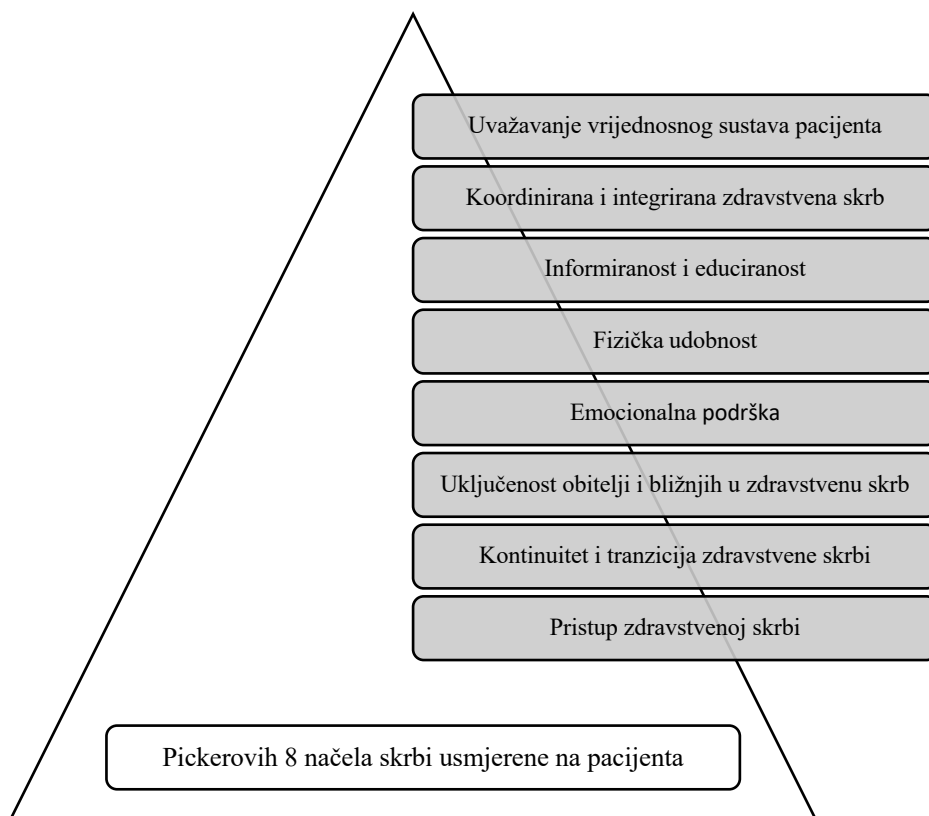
Uvažavanje vrijednosnog sustava pacijenta

Koordinirana i integrirana zdravstvena skrb

Informiranost i educiranost

Fizička udobnost

Emocionalna podrška

Uključenost obitelji i bližnjih u zdravstvenu skrb

Kontinuitet i tranzicija zdravstvene skrbi

Pristup zdravstvenoj skrbi

Pickerovih 8 načela skrbi usmjerene na pacijenta